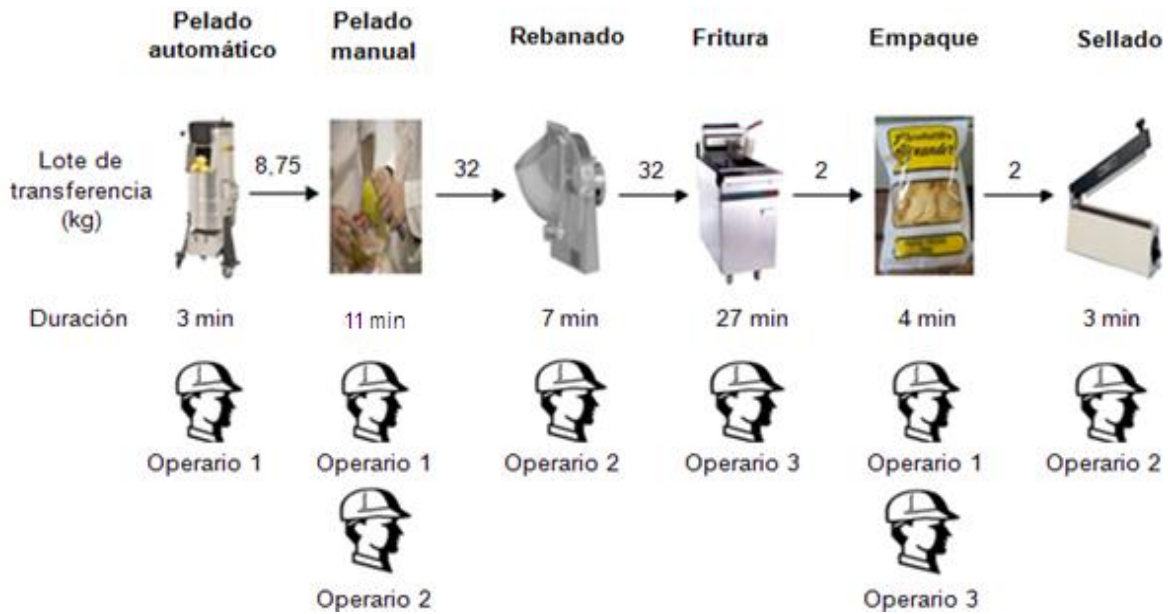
Pelado automático

Pelado manual

Rebanado

Fritura

Empaque

Sellado

Lote de transferencia (kg)

8,75

32

32

2

2

Duración

3 min

11 min

7 min

27 min

4 min

3 min

Operario 1

Operario 1

Operario 2

Operario 3

Operario 1

Operario 2

Operario 2

Operario 3